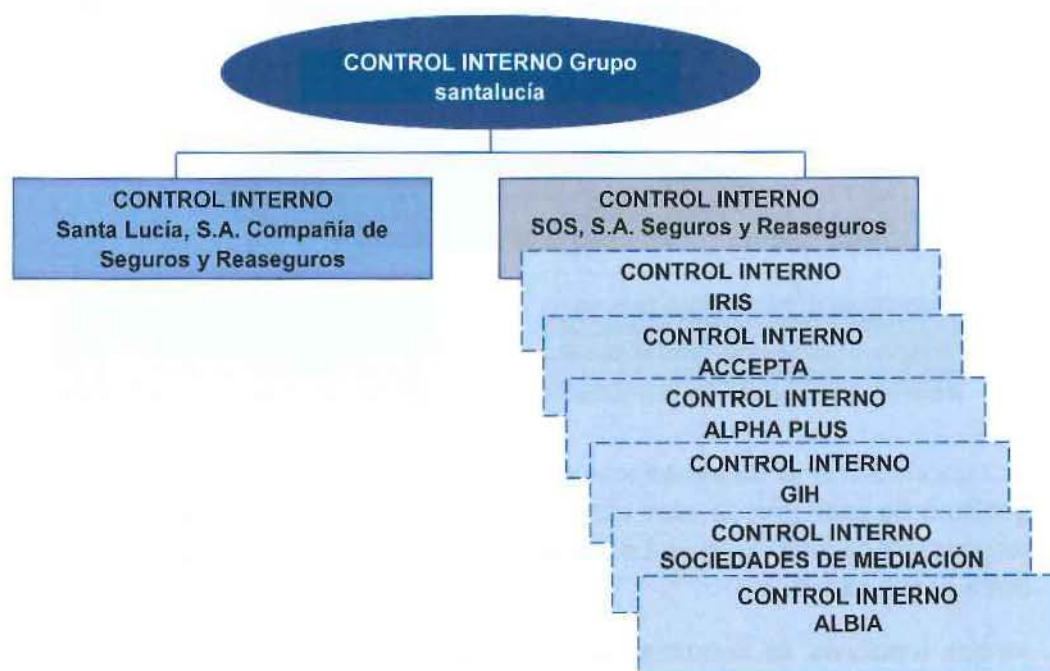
CONTROL INTERNO Grupo santalucía

CONTROL INTERNO
Santa Lucía, S.A. Compañía de Seguros y Reaseguros

CONTROL INTERNO
SOS, S.A. Seguros y Reaseguros

CONTROL INTERNO
IRIS

CONTROL INTERNO
ACCEPTA

CONTROL INTERNO
ALPHA PLUS

CONTROL INTERNO
GIH

CONTROL INTERNO
SOCIEDADES DE MEDIACIÓN

CONTROL INTERNO
ALBIA